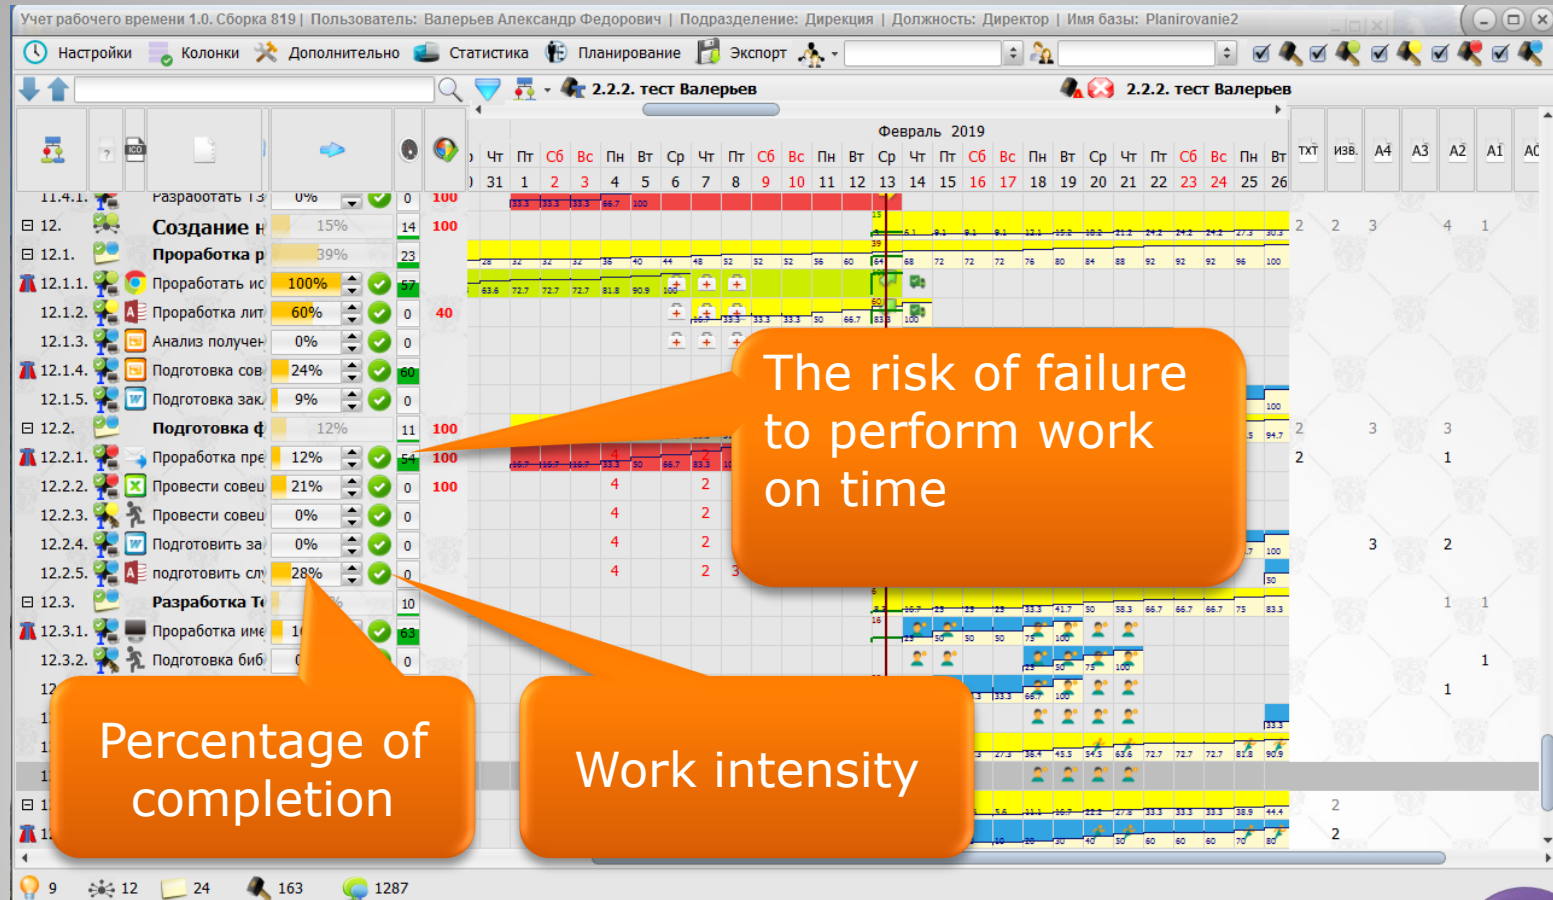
Учет рабочего времени 1.0. Сборка 819 | Пользователь: Валерьев Александр Федорович | Подразделение: Дирекция | Должность: Директор | Имя базы: Planirovanie2

Настройки Колонки Дополнительно Статистика Планирование Экспорт

2.2.2. тест Валерьев

2.2.2. тест Валерьев

Февраль 2019

| Чт | Пт | Сб | Вс | Пн | Вт | Ср | Чт | Пт | Сб | Вс | Пн | Вт | Ср | Чт | Пт | Сб | Вс | Пн | Вт | Ср | Чт | Пт | Сб | Вс | Пн | Вт |
|---|---|---|---|---|---|---|---|---|---|---|---|---|---|---|---|---|---|---|---|---|---|---|---|---|---|---|
| 31 | 1 | 2 | 3 | 4 | 5 | 6 | 7 | 8 | 9 | 10 | 11 | 12 | 13 | 14 | 15 | 16 | 17 | 18 | 19 | 20 | 21 | 22 | 23 | 24 | 25 | 26 |

ТХТ ИЗВ. A4 A3 A2 A1 A0

11.4.1. Разработать ТЗ 0% 0 100
12. Создание н 15% 14 100
12.1. Проработка р 39% 23
12.1.1. Проработать ис 100% 57
12.1.2. Проработка лит 60% 0 40
12.1.3. Анализ получен 0% 0
12.1.4. Подготовка сов 24% 60
12.1.5. Подготовка зак 9% 0
12.2. Подготовка ф 12% 11 100
12.2.1. Проработка пре 12% 54 100
12.2.2. Провести совец 21% 0 100
12.2.3. Провести совец 0% 0
12.2.4. Подготовить за 0% 0
12.2.5. подготовить сл 28% 0
12.3. Разработка Те 10
12.3.1. Проработка име 63
12.3.2. Подготовка биб 0

The risk of failure to perform work on time

Percentage of completion

Work intensity

9 12 24 163 1287